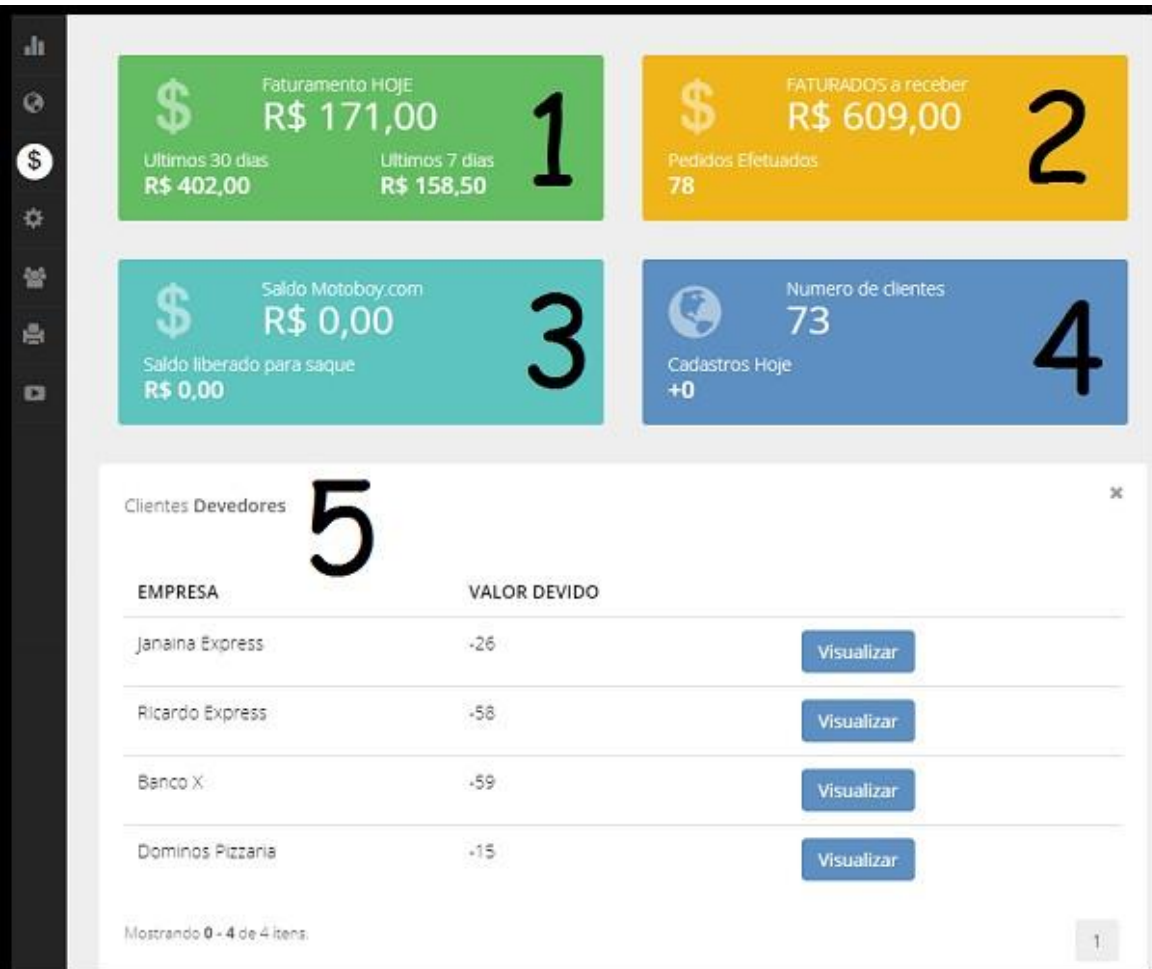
$

Faturamento HOJE
R$ 171,00

Ultimos 30 dias
R$ 402,00

Ultimos 7 dias
R$ 158,50

1

$

FATURADOS a receber
R$ 609,00

Pedidos Efetuados
78

2

$

Saldo Motoboy.com
R$ 0,00

Saldo liberado para saque
R$ 0,00

3

Numero de clientes
73

Cadastros Hoje
+0

4

Clientes Devedores

5

×

| EMPRESA | VALOR DEVIDO | |
|---|---|---|
| Janaina Express | -26 | Visualizar |
| Ricardo Express | -58 | Visualizar |
| Banco X | -59 | Visualizar |
| Dominos Pizzaria | -15 | Visualizar |

Mostrando 0 - 4 de 4 itens.

1